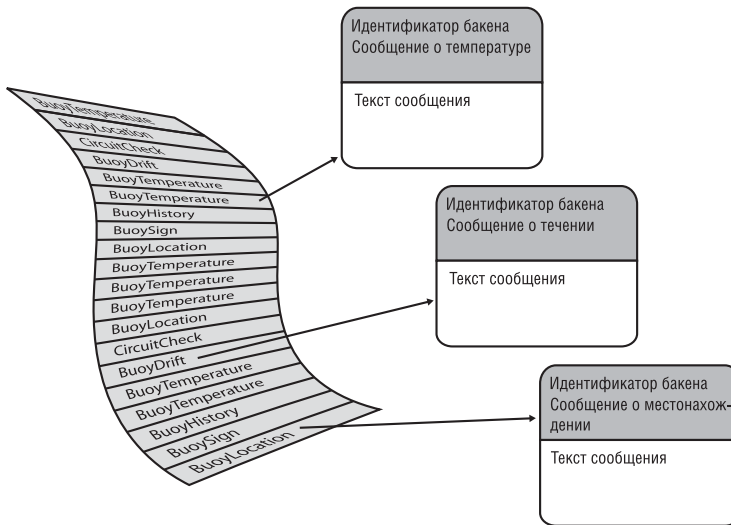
BuoyTemperature
BuoyLocation
CircuitCheck
BuoyDrift
BuoyTemperature
BuoyTemperature
BuoyHistory
BuoySign
BuoyLocation
BuoyTemperature
BuoyTemperature
BuoyTemperature
BuoyLocation
CircuitCheck
BuoyDrift
BuoyTemperature
BuoyTemperature
BuoyHistory
BuoySign
BuoyLocation

Идентификатор бакена
Сообщение о температуре

Текст сообщения

Идентификатор бакена
Сообщение о течении

Текст сообщения

Идентификатор бакена
Сообщение о местонахождении

Текст сообщения